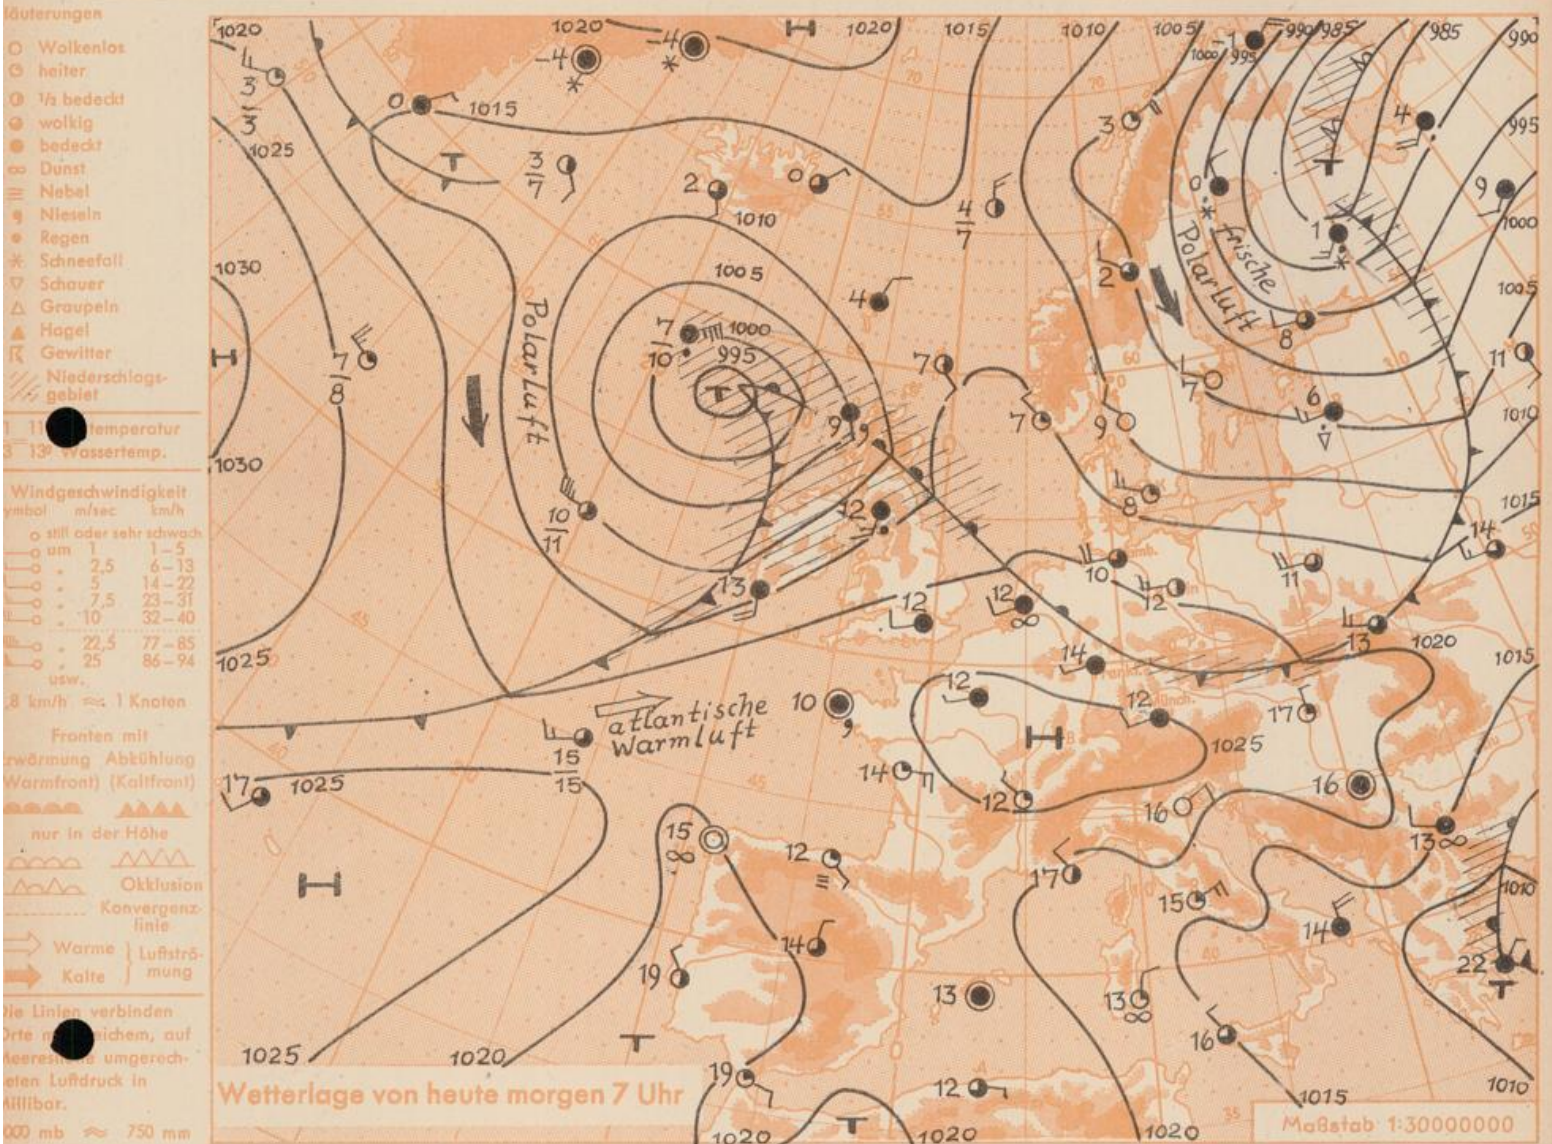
läuterungen
Wolkenlos
heiter
½ bedeckt
wolkig
bedeckt
Dunst
Nebel
Nieseln
Regen
Schneefall
Schauer
Graupeln
Hagel
Gewitter
Niederschlagsgebiet
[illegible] Temperatur
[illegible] Wassertemp.

Windgeschwindigkeit
ymbol m/sec km/h
still oder sehr schwach
um 1 1–5
„ 2,5 6–13
„ 5 14–22
„ 7,5 23–31
„ 10 32–40
„ 22,5 77–85
„ 25 86–94
usw.
,8 km/h ≈ 1 Knoten

Fronten mit
rwärmung Abkühlung
Warmfront) (Kaltfront)
nur in der Höhe
Okklusion
Konvergenzlinie
Warme } Luftströmung
Kalte

Die Linien verbinden Orte m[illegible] gleichem, auf Meeres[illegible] umgerechneten Luftdruck in Millibar.
000 mb ≈ 750 mm

1020 1020 1020 1015 1010 1005 1000 995 990 985 985 990 995 1000 1005 1010 1015 1015 1020 1025 1030 1030 1025 1025 1025 1020 1020 1020 1020 1015 1010 1010 1010 1005 1000 995 1025

Polarluft
Polarluft
frische
atlantische Warmluft

H H H
T T T T T T

$\frac{3}{3}$ 3 0 -4 -4 -1 $\frac{3}{7}$ 2 0 $\frac{4}{7}$ 3 0 4 9 1 $\frac{7}{8}$ $\frac{7}{10}$ 4 7 2 8 11 6 7 7 9 9 $\frac{10}{11}$ 12 8 14 13 12 12 10 12 11 13 14 12 12 10 17 $\frac{15}{15}$ 14 12 16 16 17 15 12 17 13 19 14 15 14 22 13 13 16 19 12

Wetterlage von heute morgen 7 Uhr
Maßstab 1:30000000